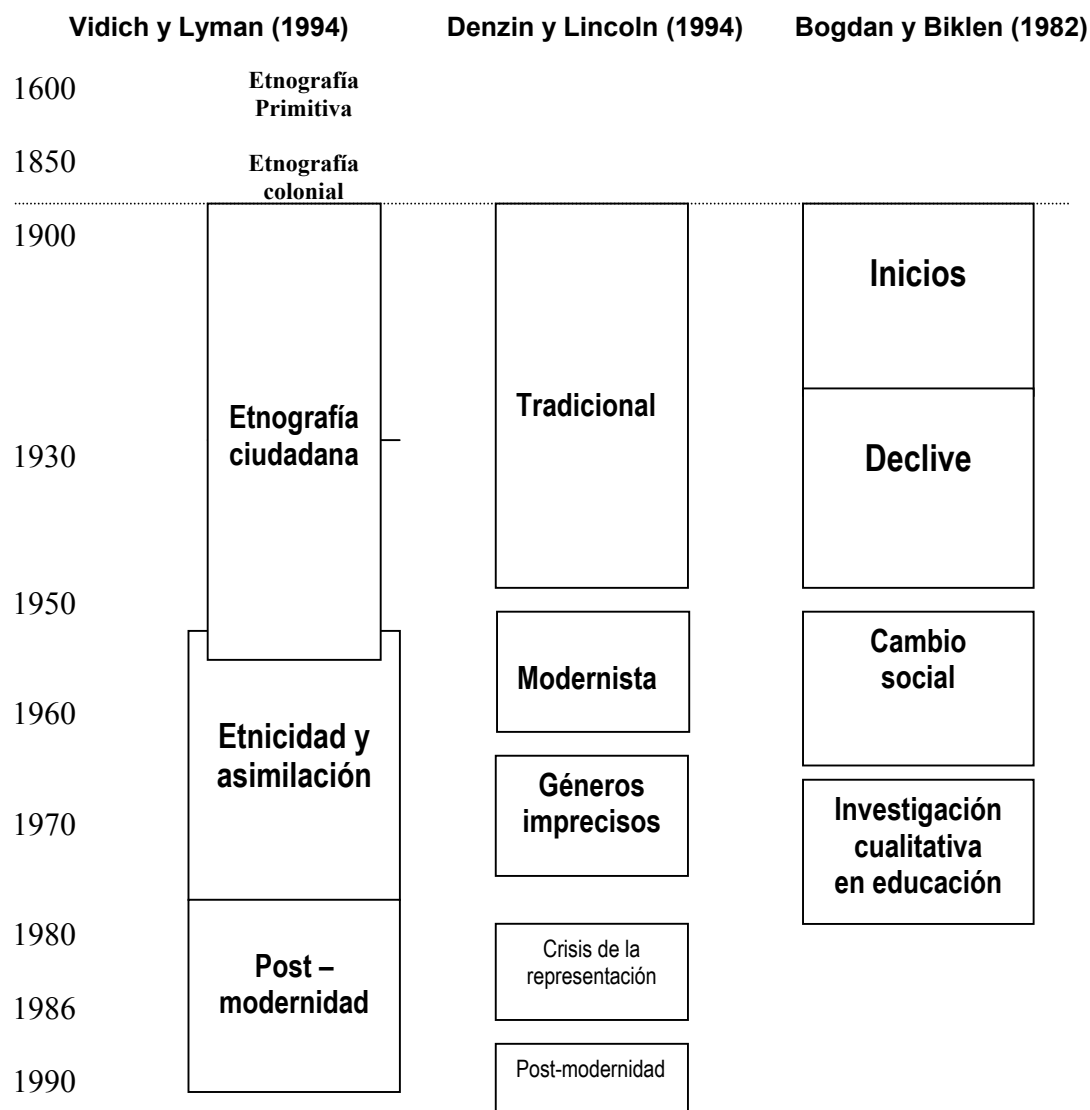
Vidich y Lyman (1994)

Denzin y Lincoln (1994)

Bogdan y Biklen (1982)

1600

Etnografía Primitiva

1850

Etnografía colonial

1900

1930

1950

1960

1970

1980

1986

1990

Etnografía ciudadana

Etnicidad y asimilación

Post – modernidad

Tradicional

Modernista

Géneros imprecisos

Crisis de la representación

Post-modernidad

Inicios

Declive

Cambio social

Investigación cualitativa en educación